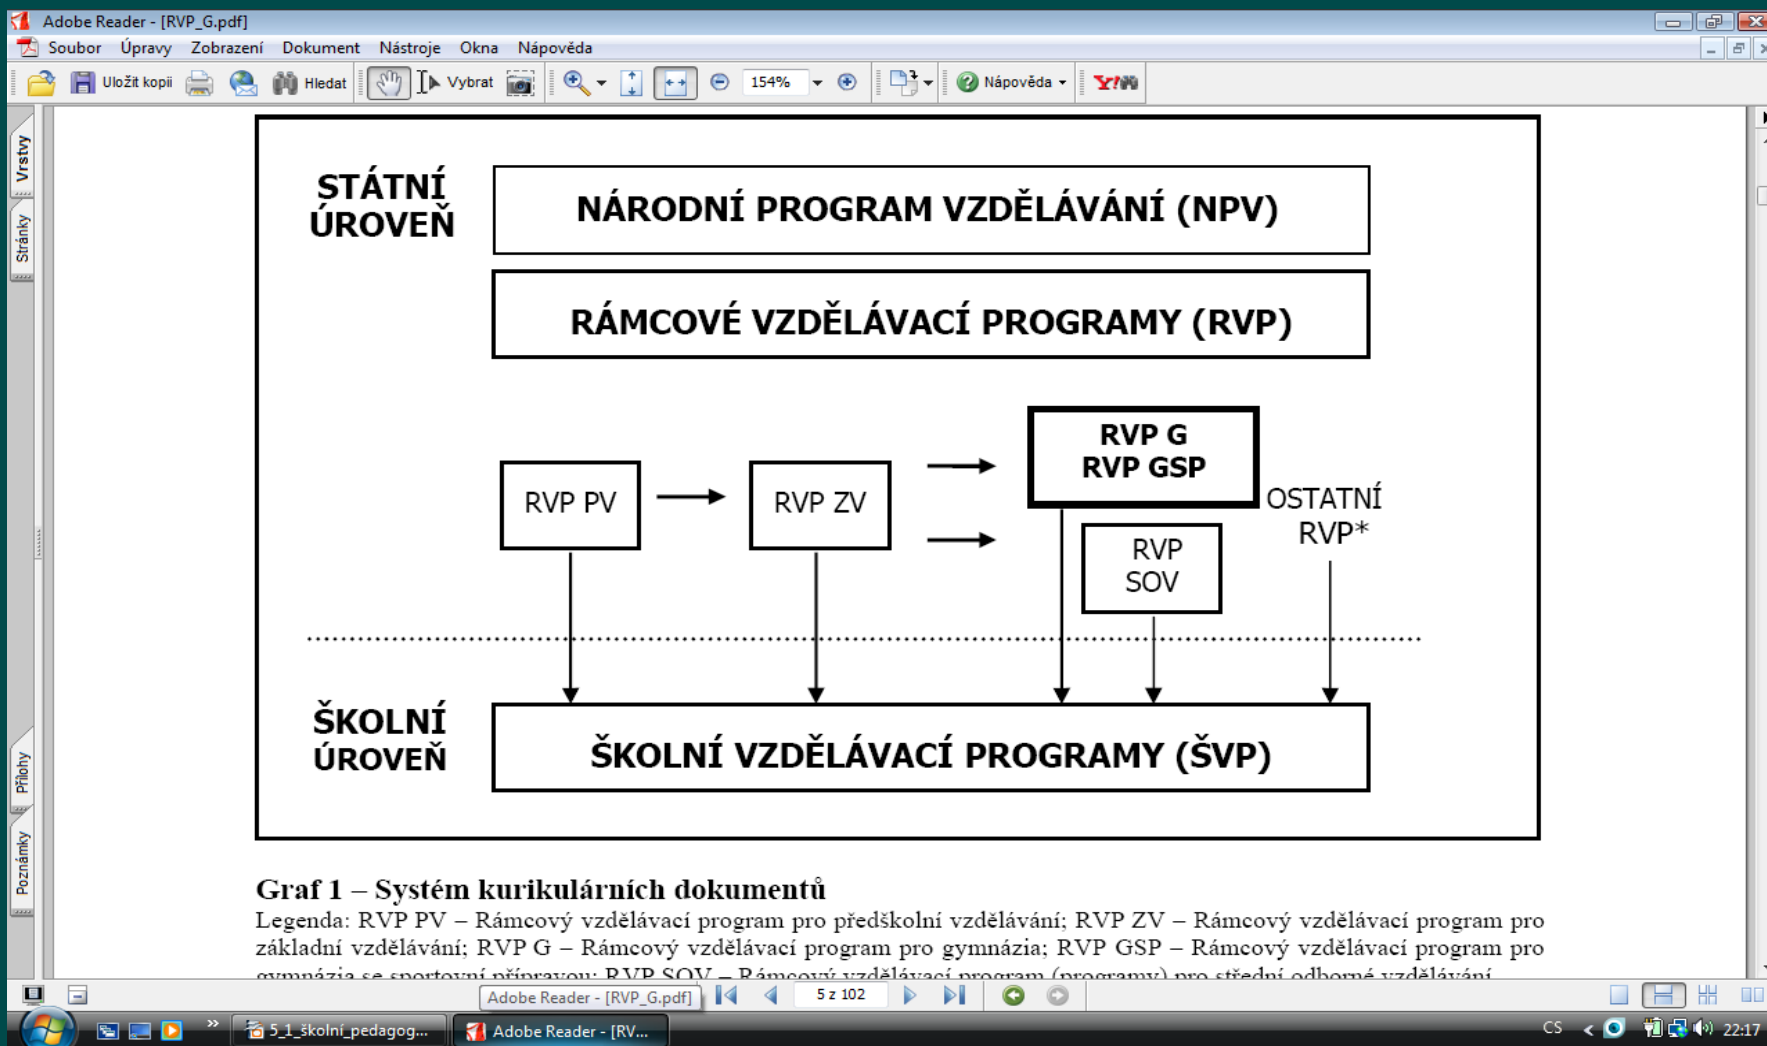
Adobe Reader - [RVP_G.pdf]

Soubor Úpravy Zobrazení Dokument Nástroje Okna Nápověda

Uložit kopii Hledat Vybrat 154% Nápověda

Vrstvy Stránky Přílohy Poznámky

STÁTNÍ ÚROVEŇ

NÁRODNÍ PROGRAM VZDĚLÁVÁNÍ (NPV)

RÁMCOVÉ VZDĚLÁVACÍ PROGRAMY (RVP)

RVP PV

RVP ZV

RVP G
RVP GSP

RVP SOV

OSTATNÍ RVP*

ŠKOLNÍ ÚROVEŇ

ŠKOLNÍ VZDĚLÁVACÍ PROGRAMY (ŠVP)

Graf 1 – Systém kurikulárních dokumentů

Legenda: RVP PV – Rámcový vzdělávací program pro předškolní vzdělávání; RVP ZV – Rámcový vzdělávací program pro základní vzdělávání; RVP G – Rámcový vzdělávací program pro gymnázia; RVP GSP – Rámcový vzdělávací program pro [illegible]

Adobe Reader - [RVP_G.pdf] 5 z 102

5_1_školní_pedagog... Adobe Reader - [RV... CS 22:17